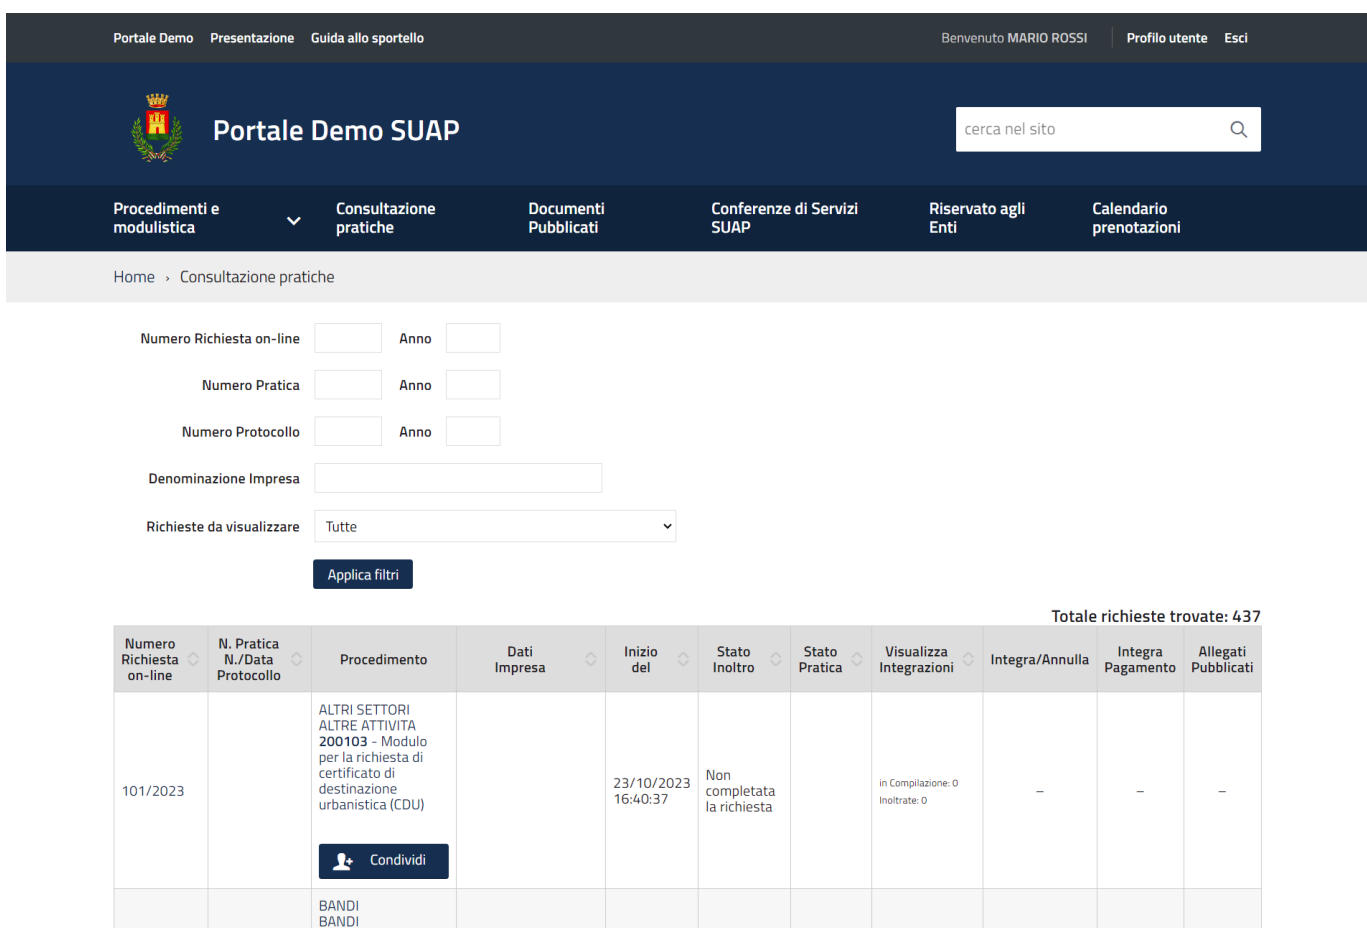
Portale Demo Presentazione Guida allo sportello

Benvenuto MARIO ROSSI Profilo utente Esci

Portale Demo SUAP

cerca nel sito

Procedimenti e modulistica
Consultazione pratiche
Documenti Pubblicati
Conferenze di Servizi SUAP
Riservato agli Enti
Calendario prenotazioni

Home › Consultazione pratiche

Numero Richiesta on-line Anno
Numero Pratica Anno
Numero Protocollo Anno
Denominazione Impresa
Richieste da visualizzare Tutte

Applica filtri

Totale richieste trovate: 437

| Numero Richiesta on-line | N. Pratica N./Data Protocollo | Procedimento | Dati Impresa | Inizio del | Stato Inoltro | Stato Pratica | Visualizza Integrazioni | Integra/Annulla | Integra Pagamento | Allegati Pubblicati |
|---|---|---|---|---|---|---|---|---|---|---|
| 101/2023 | | ALTRI SETTORI ALTRE ATTIVITA **200103** - Modulo per la richiesta di certificato di destinazione urbanistica (CDU) Condividi | | 23/10/2023 16:40:37 | Non completata la richiesta | | in Compilazione: 0 Inoltrate: 0 | – | – | – |
| | | BANDI BANDI | | | | | | | | |